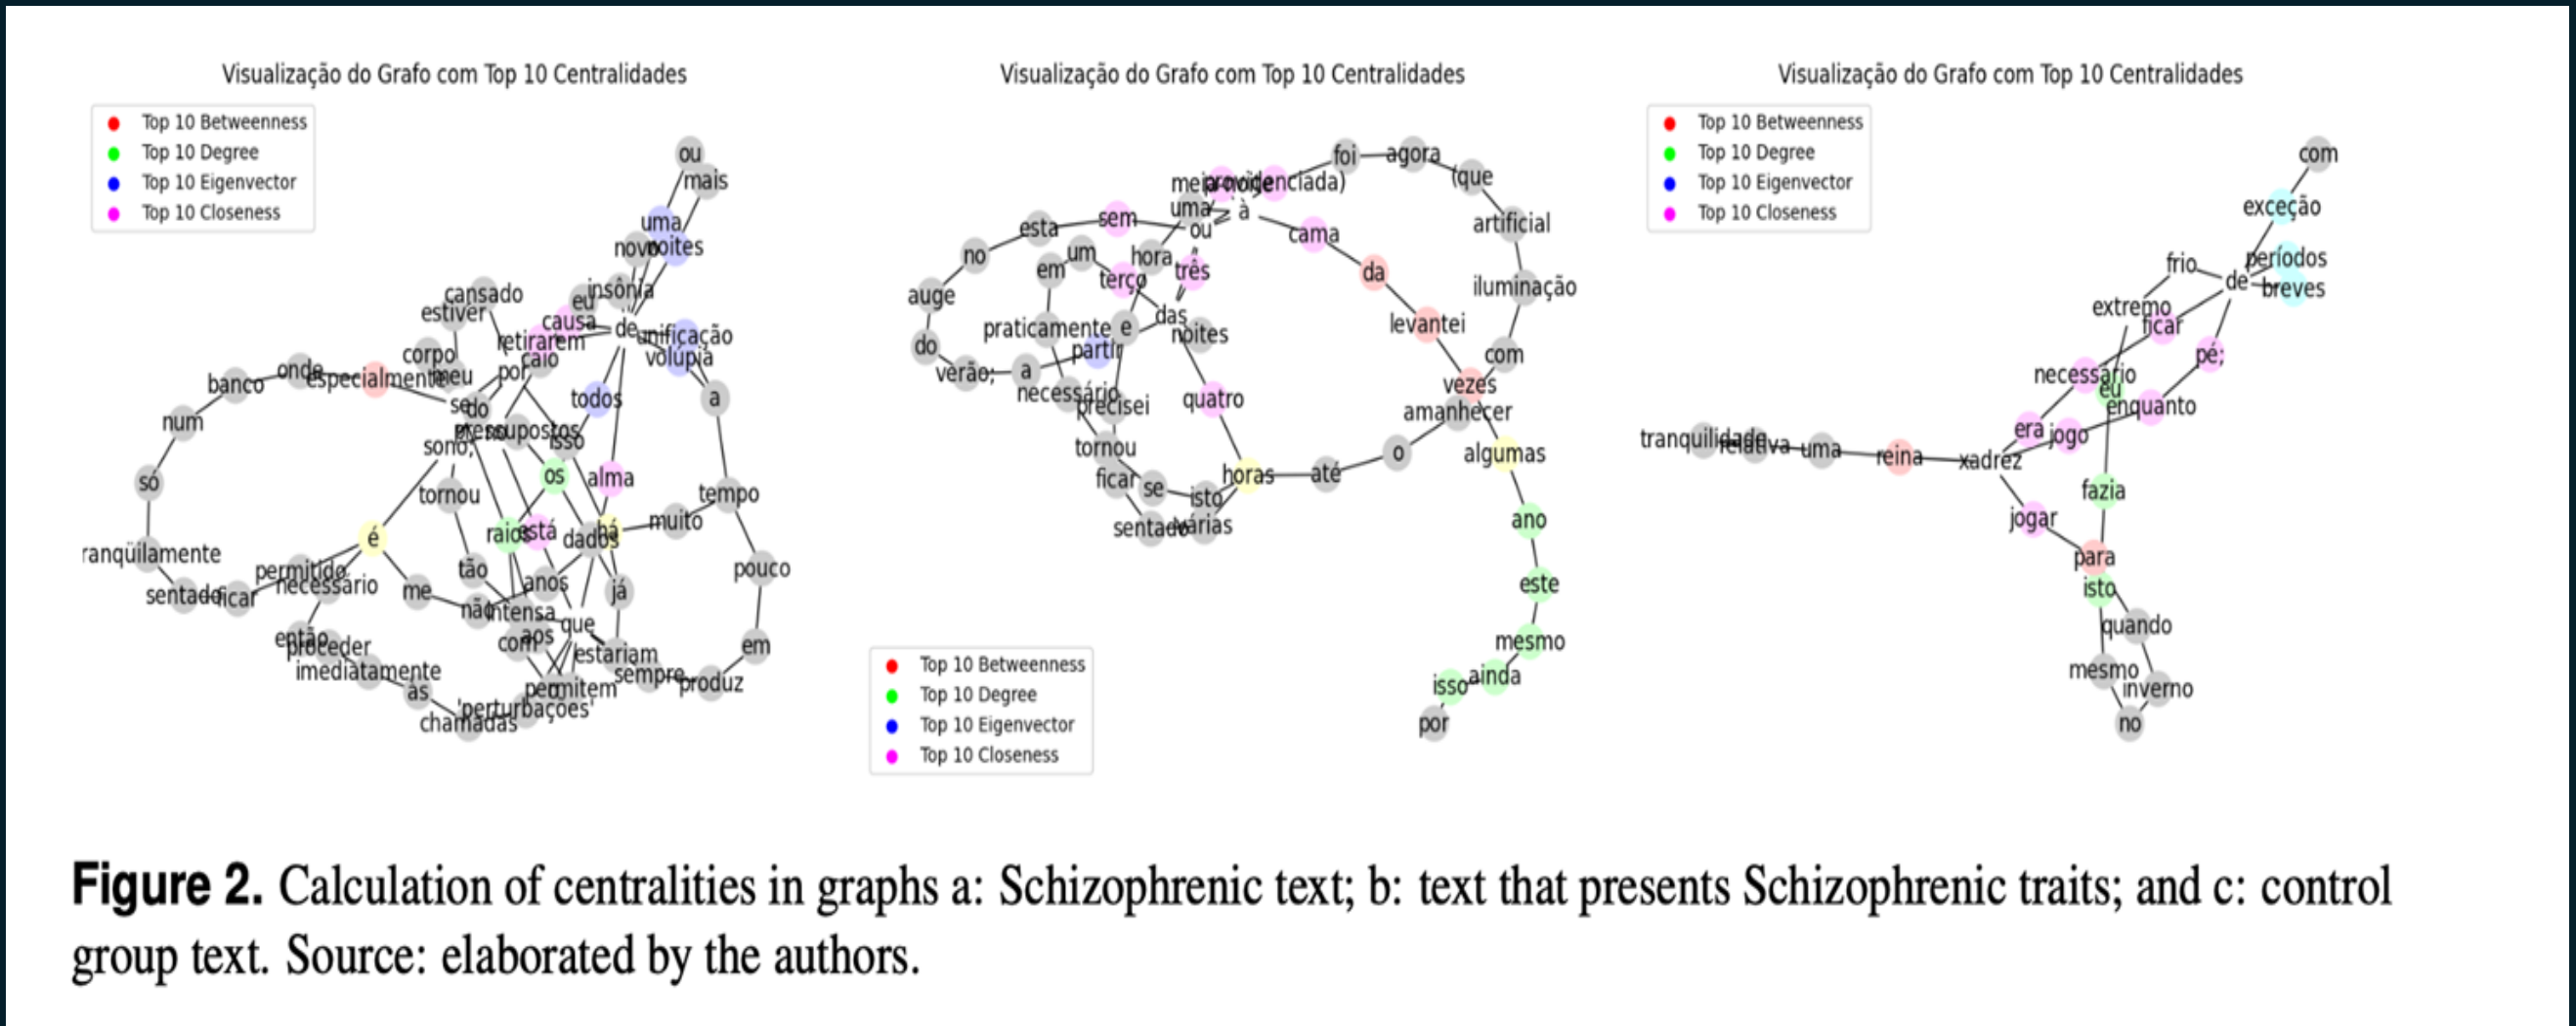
Visualização do Grafo com Top 10 Centralidades

Top 10 Betweenness
Top 10 Degree
Top 10 Eigenvector
Top 10 Closeness

ou mais uma novo noites eu insônia cansado estiver causa de unificação retirarem caio volúpia corpo banco onde especialmente meu por todos a num se do pressupostos sono isso os alma tempo só tornou é raios está dados há muito ranqüilamente permitido necessário me tão anos já pouco sentado ficar não intensa que aos com estariam em então proceder imediatamente sempre produz às permitem 'perturbações' chamadas

Visualização do Grafo com Top 10 Centralidades

foi agora meio providenciada) que uma à ou esta sem artificial no em um hora cama três auge terço da iluminação das praticamente e levantei noites do partir com verão; a vezes necessário precisei quatro amanhecer tornou o algumas ficar se horas até isto sentado várias ano este mesmo isso ainda por

Top 10 Betweenness
Top 10 Degree
Top 10 Eigenvector
Top 10 Closeness

Visualização do Grafo com Top 10 Centralidades

Top 10 Betweenness
Top 10 Degree
Top 10 Eigenvector
Top 10 Closeness

com exceção frio de períodos breves extremo ficar pé; necessário eu enquanto era jogo tranquilidade relativa uma reina xadrez fazia jogar para isto quando mesmo inverno no

**Figure 2.** Calculation of centralities in graphs a: Schizophrenic text; b: text that presents Schizophrenic traits; and c: control group text. Source: elaborated by the authors.